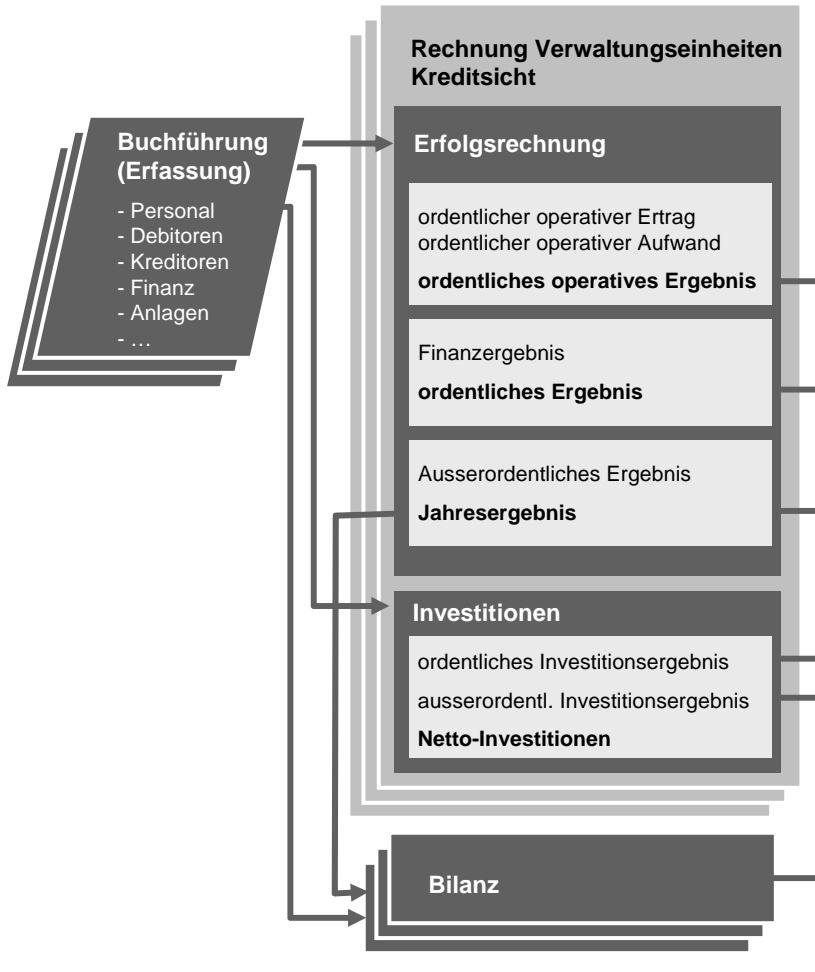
Buchführung (Erfassung)

- Personal
- Debitoren
- Kreditoren
- Finanz
- Anlagen
- …

Rechnung Verwaltungseinheiten Kreditsicht

Erfolgsrechnung

ordentlicher operativer Ertrag
ordentlicher operativer Aufwand
**ordentliches operatives Ergebnis**

Finanzergebnis
**ordentliches Ergebnis**

Ausserordentliches Ergebnis
**Jahresergebnis**

Investitionen

ordentliches Investitionsergebnis
ausserordentl. Investitionsergebnis
**Netto-Investitionen**

Bilanz